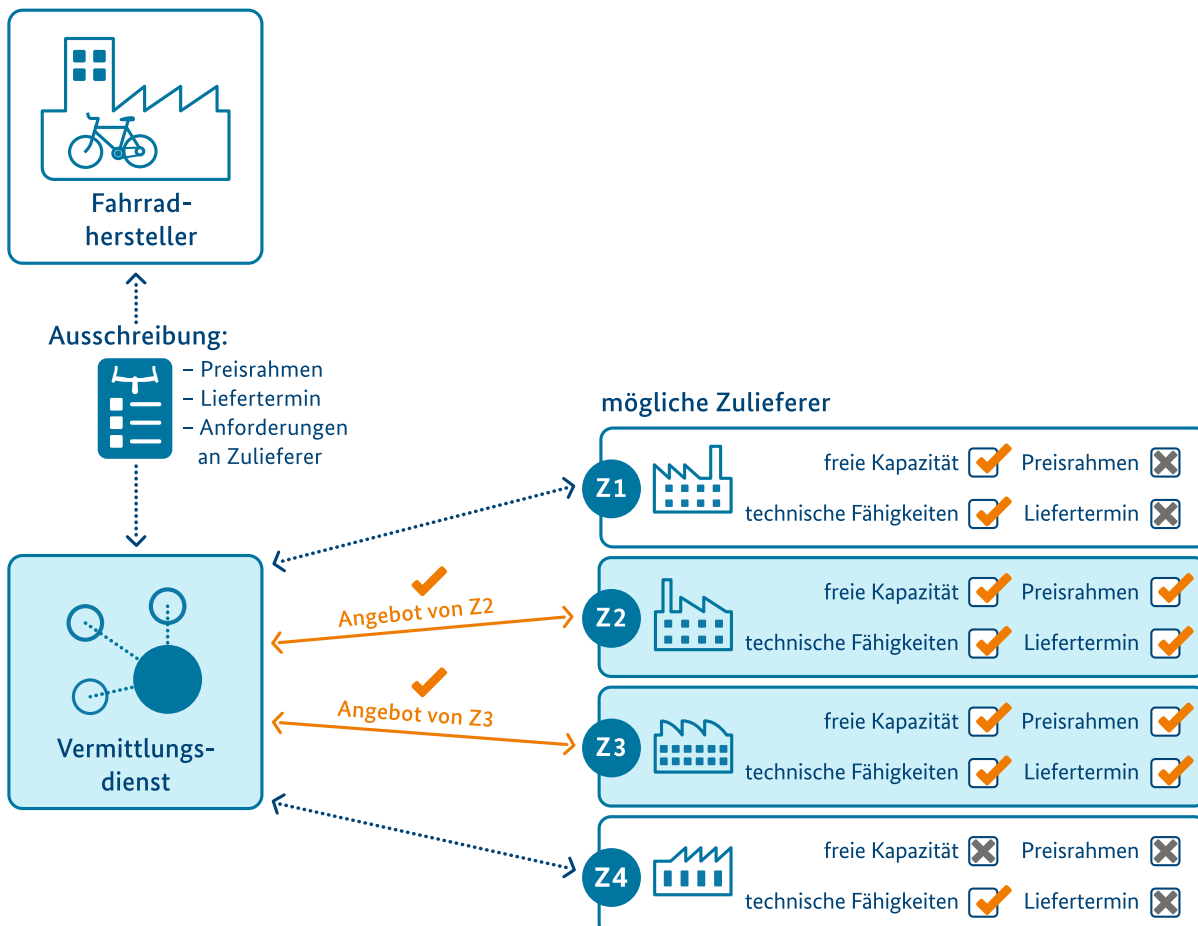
Fahrradhersteller

Ausschreibung:
– Preisrahmen
– Liefertermin
– Anforderungen an Zulieferer

Vermittlungsdienst

mögliche Zulieferer

Z1
freie Kapazität Preisrahmen
technische Fähigkeiten Liefertermin

Angebot von Z2

Z2
freie Kapazität Preisrahmen
technische Fähigkeiten Liefertermin

Angebot von Z3

Z3
freie Kapazität Preisrahmen
technische Fähigkeiten Liefertermin

Z4
freie Kapazität Preisrahmen
technische Fähigkeiten Liefertermin